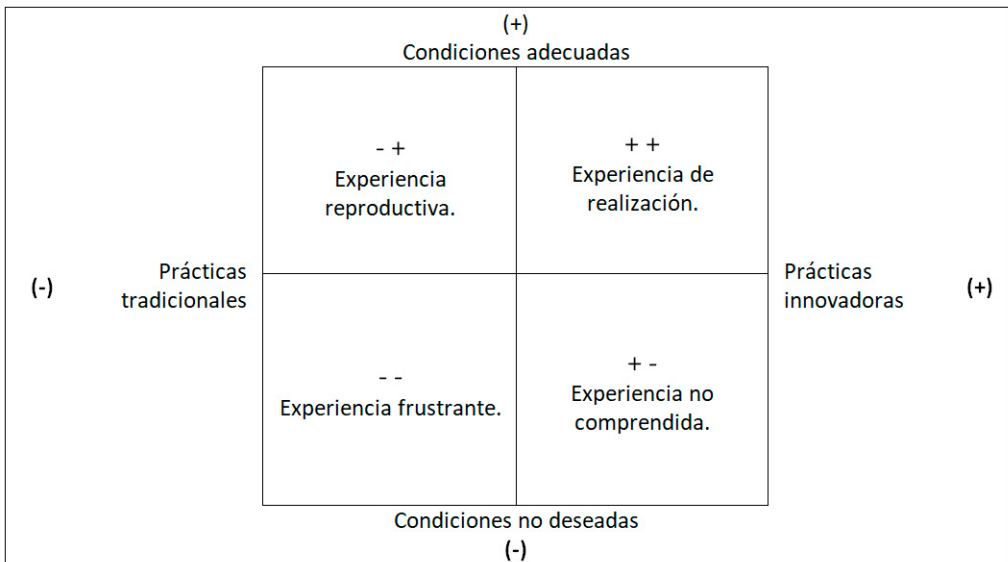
(+)
Condiciones adecuadas

- +
Experiencia reproductiva.

+ +
Experiencia de realización.

(-)

Prácticas tradicionales

Prácticas innovadoras

(+)

- -
Experiencia frustrante.

+ -
Experiencia no comprendida.

Condiciones no deseadas
(-)